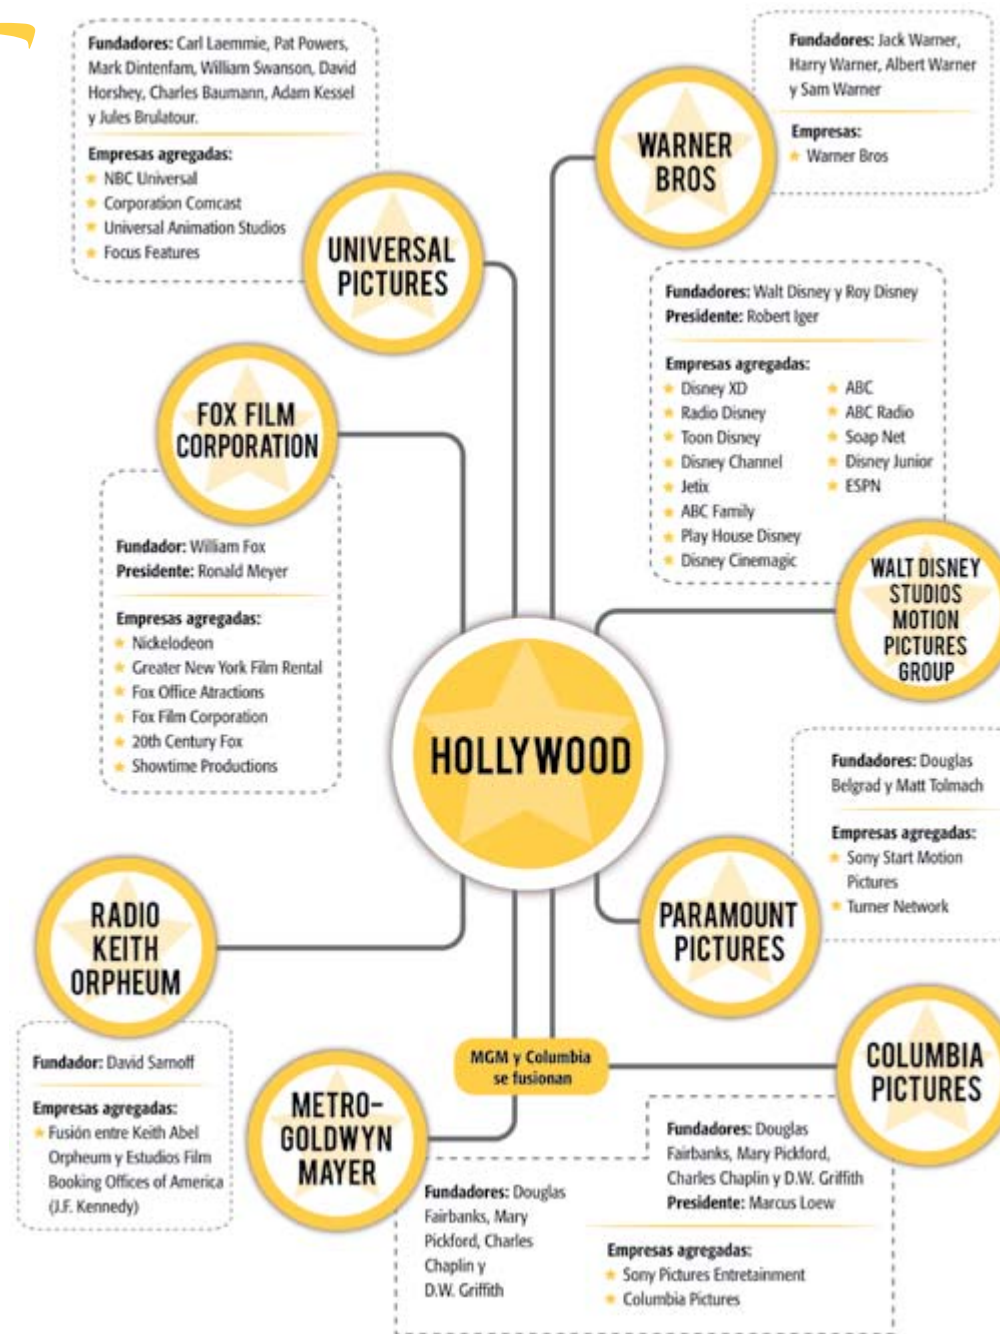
**Fundadores:** Carl Laemmle, Pat Powers, Mark Dintenfam, William Swanson, David Horshey, Charles Baumann, Adam Kessel y Jules Brulatour.

**Empresas agregadas:**
- NBC Universal
- Corporation Comcast
- Universal Animation Studios
- Focus Features

UNIVERSAL PICTURES

WARNER BROS

**Fundadores:** Jack Warner, Harry Warner, Albert Warner y Sam Warner

**Empresas:**
- Warner Bros

**Fundadores:** Walt Disney y Roy Disney
**Presidente:** Robert Iger

**Empresas agregadas:**
- Disney XD
- Radio Disney
- Toon Disney
- Disney Channel
- Jetix
- ABC Family
- Play House Disney
- Disney Cinemagic
- ABC
- ABC Radio
- Soap Net
- Disney Junior
- ESPN

FOX FILM CORPORATION

**Fundador:** William Fox
**Presidente:** Ronald Meyer

**Empresas agregadas:**
- Nickelodeon
- Greater New York Film Rental
- Fox Office Atractions
- Fox Film Corporation
- 20th Century Fox
- Showtime Productions

WALT DISNEY STUDIOS MOTION PICTURES GROUP

HOLLYWOOD

**Fundadores:** Douglas Belgrad y Matt Tolmach

**Empresas agregadas:**
- Sony Start Motion Pictures
- Turner Network

RADIO KEITH ORPHEUM

PARAMOUNT PICTURES

**Fundador:** David Sarnoff

**Empresas agregadas:**
- Fusión entre Keith Abel Orpheum y Estudios Film Booking Offices of America (J.F. Kennedy)

METRO-GOLDWYN MAYER

MGM y Columbia se fusionan

COLUMBIA PICTURES

**Fundadores:** Douglas Fairbanks, Mary Pickford, Charles Chaplin y D.W. Griffith
**Presidente:** Marcus Loew

**Fundadores:** Douglas Fairbanks, Mary Pickford, Charles Chaplin y D.W. Griffith

**Empresas agregadas:**
- Sony Pictures Entretainment
- Columbia Pictures